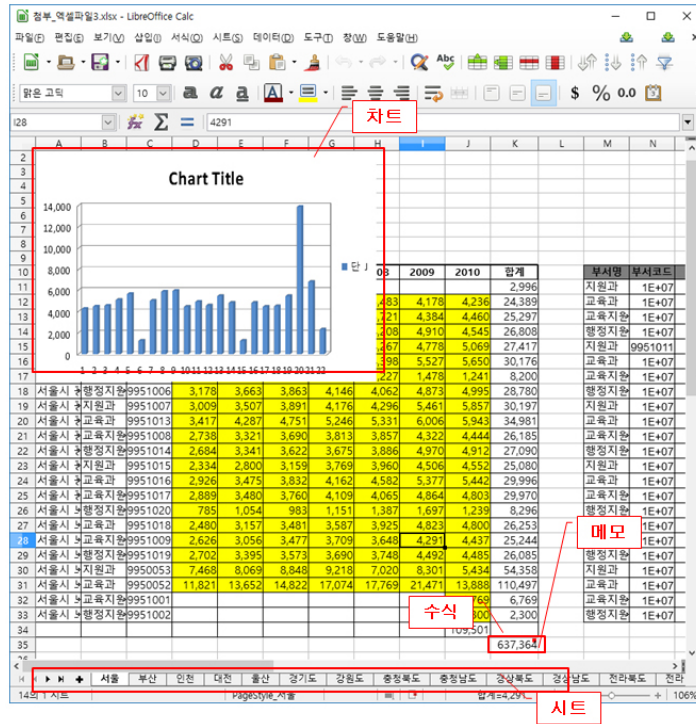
첨부_엑셀파일3.xlsx - LibreOffice Calc

파일(F) 편집(E) 보기(V) 삽입(I) 서식(O) 시트(S) 데이터(D) 도구(T) 창(W) 도움말(H)

맑은 고딕 10

I28 4291

차트

Chart Title

14,000
12,000
10,000
8,000
6,000
4,000
2,000
0

1 2 3 4 5 6 7 8 9 10 11 12 13 14 15 16 17 18 19 20 21 22 23

단 J

| | A | B | C | D | E | F | G | H | I | J | K | L | M | N |
|---|---|---|---|---|---|---|---|---|---|---|---|---|---|---|
| 10 | | | | | | | | 08 | 2009 | 2010 | 합계 | | 부서명 | 부서코드 |
| 11 | | | | | | | | | | | 2,996 | | 지원과 | 1E+07 |
| 12 | | | | | | | | 483 | 4,178 | 4,236 | 24,389 | | 교육과 | 1E+07 |
| 13 | | | | | | | | 721 | 4,384 | 4,460 | 25,297 | | 교육지원 | 1E+07 |
| 14 | | | | | | | | 208 | 4,910 | 4,545 | 26,808 | | 행정지원 | 1E+07 |
| 15 | | | | | | | | 267 | 4,778 | 5,069 | 27,417 | | 지원과 | 9951011 |
| 16 | | | | | | | | 398 | 5,527 | 5,650 | 30,176 | | 교육과 | 1E+07 |
| 17 | | | | | | | | 227 | 1,478 | 1,241 | 8,200 | | 교육지원 | 1E+07 |
| 18 | 서울시 | 행정지원 | 9951006 | 3,178 | 3,663 | 3,863 | 4,146 | 4,062 | 4,873 | 4,995 | 28,780 | | 행정지원 | 1E+07 |
| 19 | 서울시 | 지원과 | 9951007 | 3,009 | 3,507 | 3,891 | 4,176 | 4,296 | 5,461 | 5,857 | 30,197 | | 지원과 | 1E+07 |
| 20 | 서울시 | 교육과 | 9951013 | 3,417 | 4,287 | 4,751 | 5,246 | 5,331 | 6,006 | 5,943 | 34,981 | | 교육과 | 1E+07 |
| 21 | 서울시 | 교육지원 | 9951008 | 2,738 | 3,321 | 3,690 | 3,813 | 3,857 | 4,322 | 4,444 | 26,185 | | 교육지원 | 1E+07 |
| 22 | 서울시 | 행정지원 | 9951014 | 2,684 | 3,341 | 3,622 | 3,675 | 3,886 | 4,970 | 4,912 | 27,090 | | 행정지원 | 1E+07 |
| 23 | 서울시 | 지원과 | 9951015 | 2,334 | 2,800 | 3,159 | 3,769 | 3,960 | 4,506 | 4,552 | 25,080 | | 지원과 | 1E+07 |
| 24 | 서울시 | 교육과 | 9951016 | 2,926 | 3,475 | 3,832 | 4,162 | 4,582 | 5,377 | 5,442 | 29,996 | | 교육과 | 1E+07 |
| 25 | 서울시 | 교육지원 | 9951017 | 2,889 | 3,480 | 3,760 | 4,109 | 4,065 | 4,864 | 4,803 | 29,970 | | 교육지원 | 1E+07 |
| 26 | 서울시 | 행정지원 | 9951020 | 785 | 1,054 | 983 | 1,151 | 1,387 | 1,697 | 1,239 | 8,296 | | 행정지원 | 1E+07 |
| 27 | 서울시 | 교육과 | 9951018 | 2,480 | 3,157 | 3,481 | 3,587 | 3,925 | 4,823 | 4,800 | 26,253 | | 지원과 | 1E+07 |
| 28 | 서울시 | 교육지원 | 9951009 | 2,626 | 3,056 | 3,477 | 3,709 | 3,648 | 4,291 | 4,437 | 25,244 | | 교육과 | 1E+07 |
| 29 | 서울시 | 행정지원 | 9951019 | 2,702 | 3,395 | 3,573 | 3,690 | 3,748 | 4,492 | 4,485 | 26,085 | | 행정지원 | 1E+07 |
| 30 | 서울시 | 지원과 | 9950053 | 7,468 | 8,069 | 8,848 | 9,218 | 7,020 | 8,301 | 5,434 | 54,358 | | 지원과 | 1E+07 |
| 31 | 서울시 | 교육과 | 9950052 | 11,821 | 13,652 | 14,822 | 17,074 | 17,769 | 21,471 | 13,888 | 110,497 | | 교육과 | 1E+07 |
| 32 | 서울시 | 교육지원 | 9951001 | | | | | | | 769 | 6,769 | | 교육지원 | 1E+07 |
| 33 | 서울시 | 행정지원 | 9951002 | | | | | | | 300 | 2,300 | | 행정지원 | 1E+07 |
| 34 | | | | | | | | | | 109,501 | | | | |
| 35 | | | | | | | | | | | 637,364 | | | |

메모

수식

서울 부산 인천 대전 울산 경기도 강원도 충청북도 충청남도 경상북도 경상남도 전라북도 전라

14의 1 시트 PageStyle_서울 합계=4,291 106%

시트